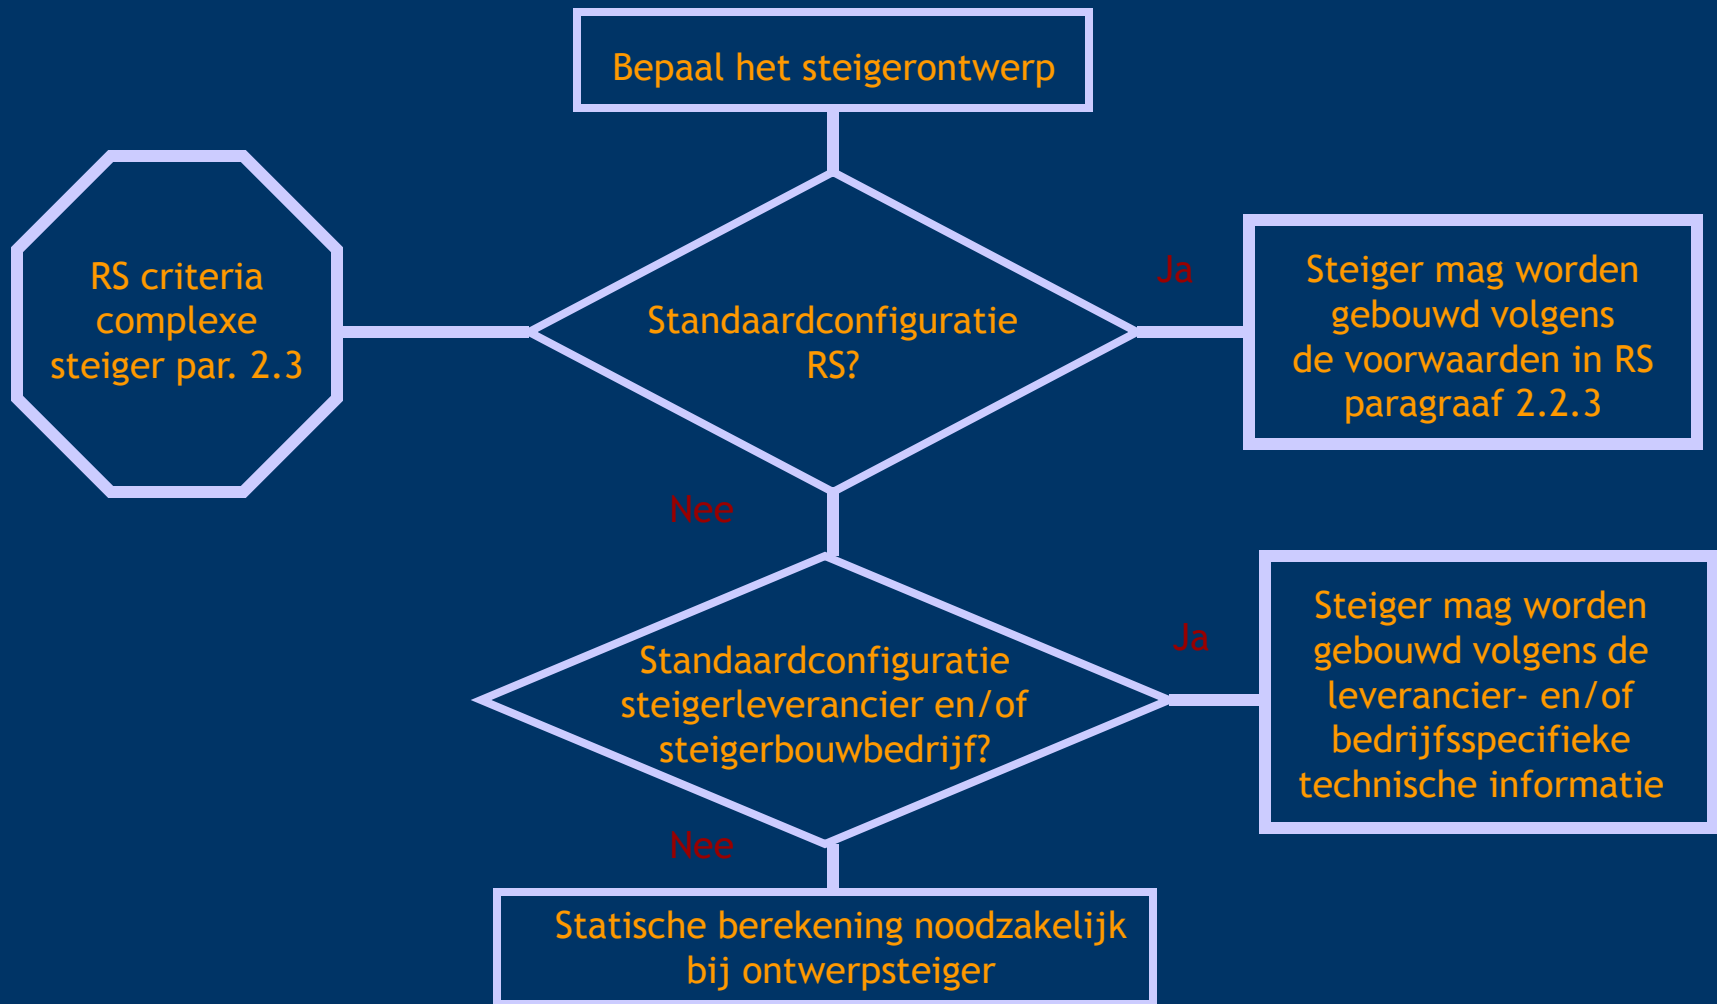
Bepaal het steigerontwerp

RS criteria complexe steiger par. 2.3

Standaardconfiguratie RS?

Ja

Steiger mag worden gebouwd volgens de voorwaarden in RS paragraaf 2.2.3

Nee

Standaardconfiguratie steigerleverancier en/of steigerbouwbedrijf?

Ja

Steiger mag worden gebouwd volgens de leverancier- en/of bedrijfsspecifieke technische informatie

Nee

Statische berekening noodzakelijk bij ontwerpsteiger